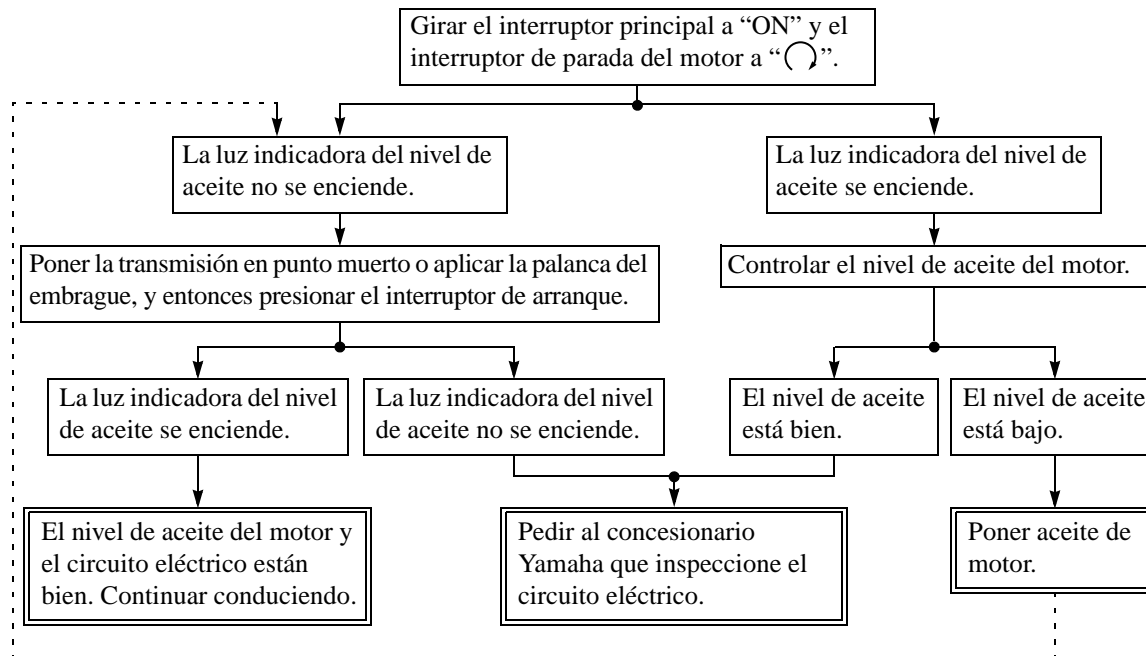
Girar el interruptor principal a “ON” y el interruptor de parada del motor a “$\bigcirc$”.

La luz indicadora del nivel de aceite no se enciende.

La luz indicadora del nivel de aceite se enciende.

Poner la transmisión en punto muerto o aplicar la palanca del embrague, y entonces presionar el interruptor de arranque.

Controlar el nivel de aceite del motor.

La luz indicadora del nivel de aceite se enciende.

La luz indicadora del nivel de aceite no se enciende.

El nivel de aceite está bien.

El nivel de aceite está bajo.

El nivel de aceite del motor y el circuito eléctrico están bien. Continuar conduciendo.

Pedir al concesionario Yamaha que inspeccione el circuito eléctrico.

Poner aceite de motor.